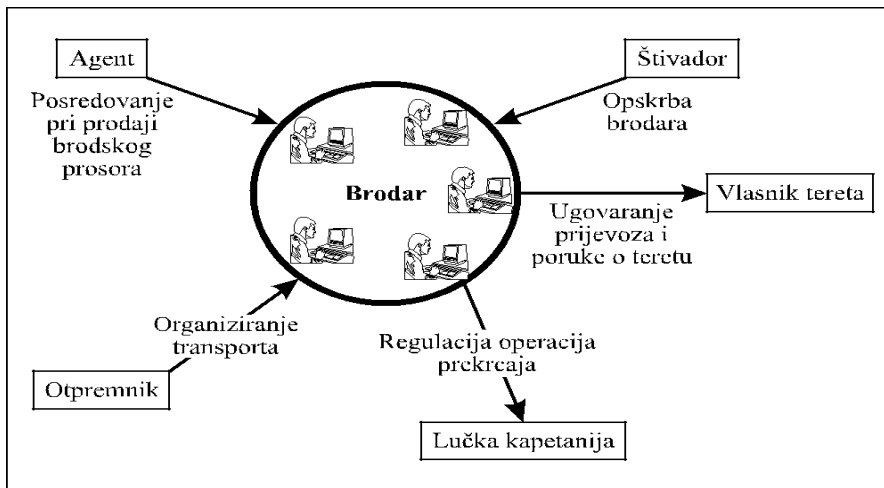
Agent

Posredovanje pri prodaji brodskog prosora

Štivador

Opskrba brodara

Brodar

Vlasnik tereta

Ugovaranje prijevoza i poruke o teretu

Organiziranje transporta

Otpremnik

Regulacija operacija prekrcaja

Lučka kapetanija